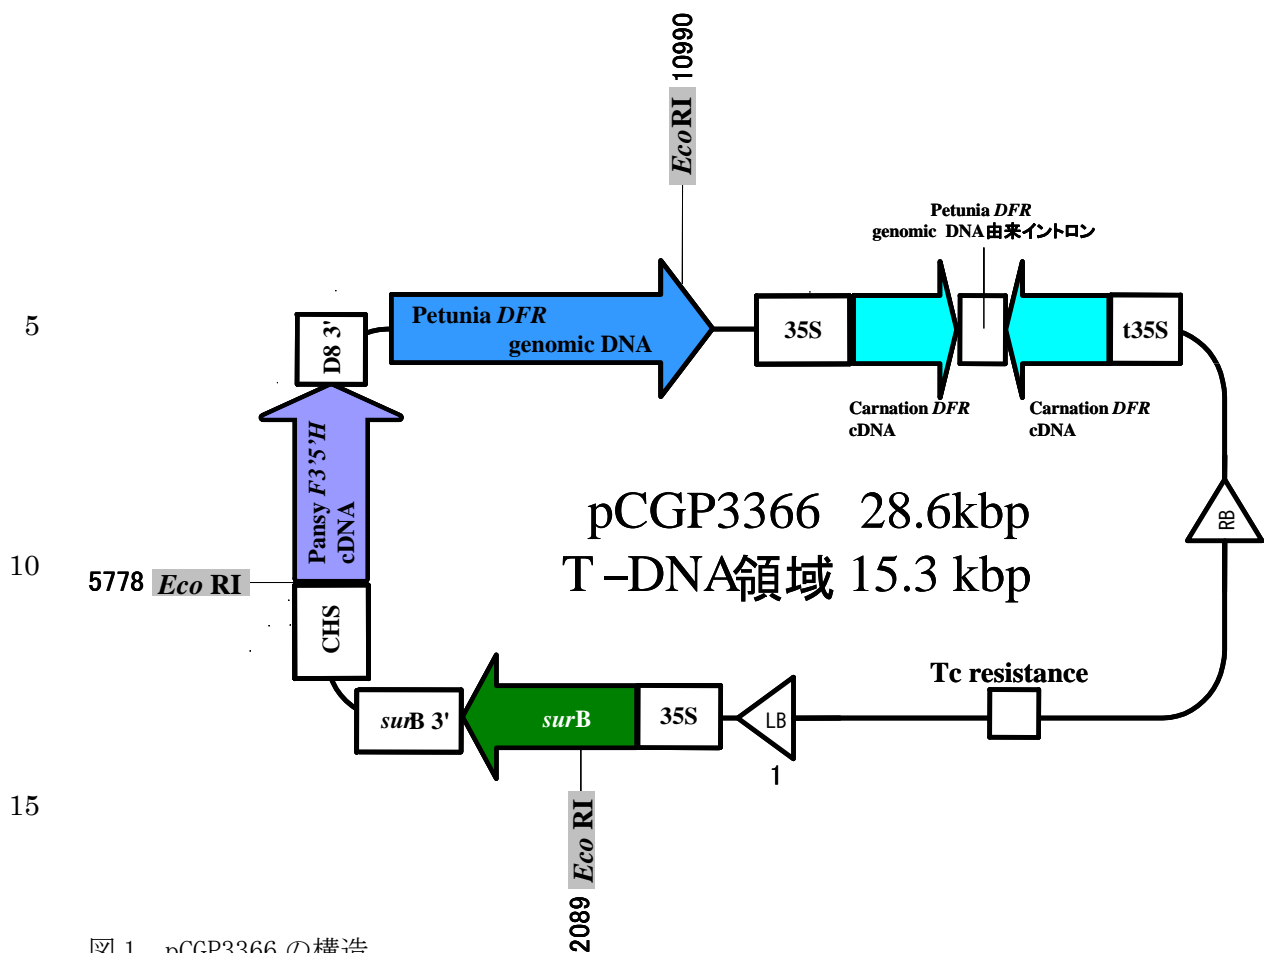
10990
*Eco* RI

Petunia *DFR*
genomic DNA由来イントロン

5

D8 3'

Petunia *DFR*
genomic DNA

35S

t35S

Carnation *DFR*
cDNA

Carnation *DFR*
cDNA

Pansy *F3'5'H*
cDNA

pCGP3366 28.6kbp
T-DNA領域 15.3 kbp

RB

10

5778 *Eco* RI

CHS

Tc resistance

*sur*B 3'

*sur*B

35S

LB

1

15

*Eco* RI
2089

図 1 pCGP3366 の構造